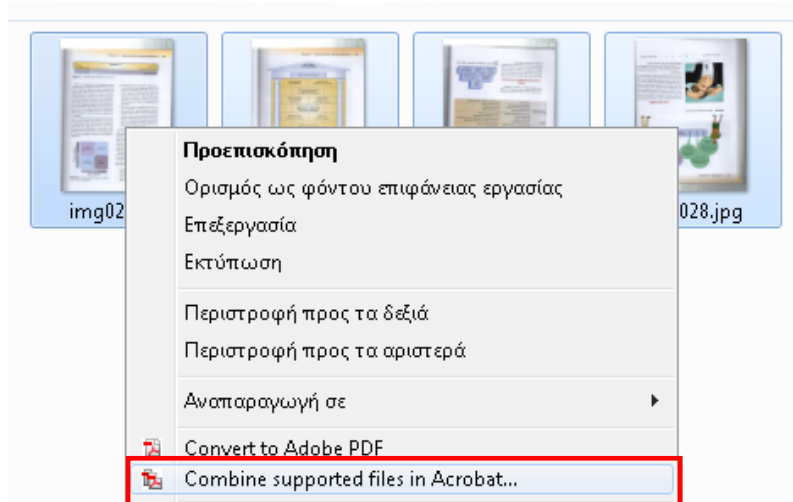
img02

028.jpg

Προεπισκόπηση

Ορισμός ως φόντου επιφάνειας εργασίας

Επεξεργασία

Εκτύπωση

Περιστροφή προς τα δεξιά

Περιστροφή προς τα αριστερά

Αναπαραγωγή σε

Convert to Adobe PDF

Combine supported files in Acrobat...